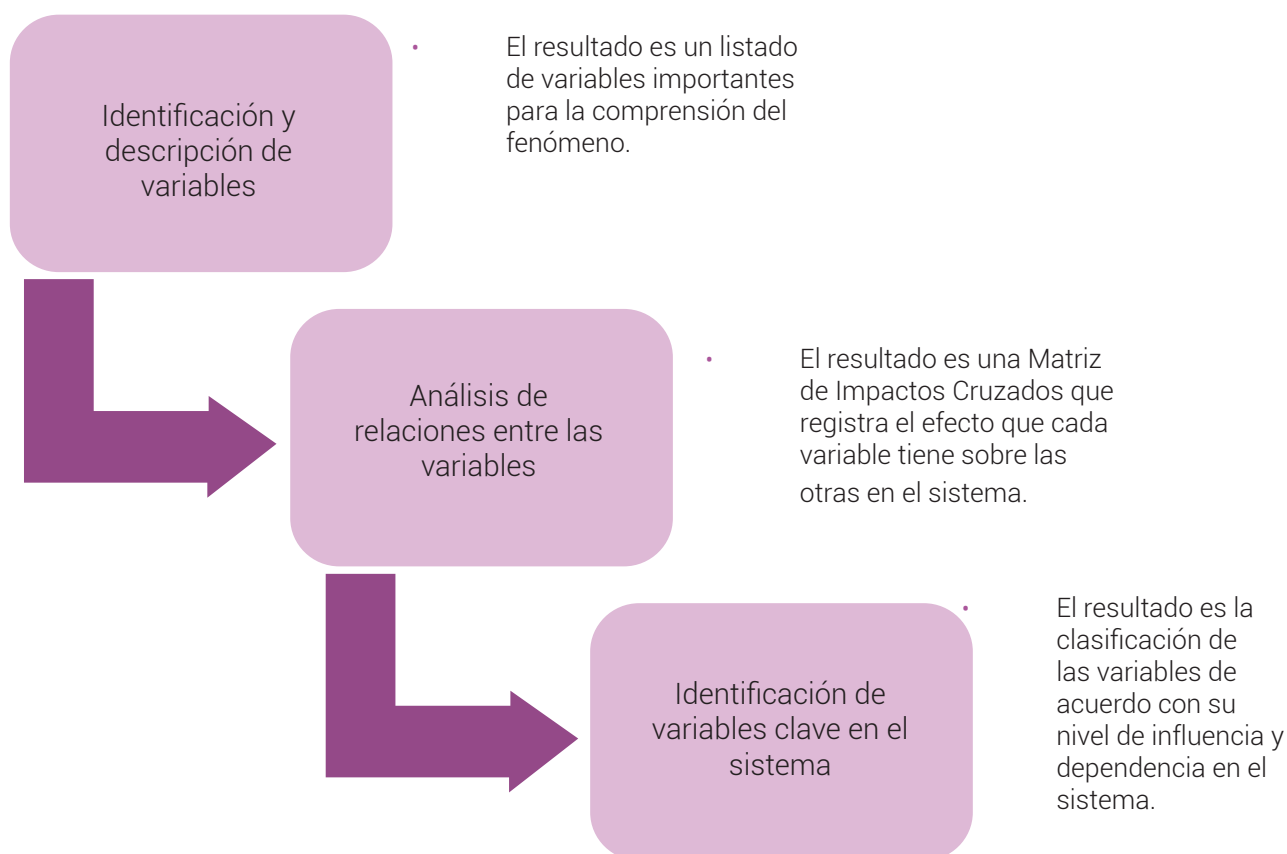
Identificación y descripción de variables

• El resultado es un listado de variables importantes para la comprensión del fenómeno.

Análisis de relaciones entre las variables

• El resultado es una Matriz de Impactos Cruzados que registra el efecto que cada variable tiene sobre las otras en el sistema.

Identificación de variables clave en el sistema

• El resultado es la clasificación de las variables de acuerdo con su nivel de influencia y dependencia en el sistema.